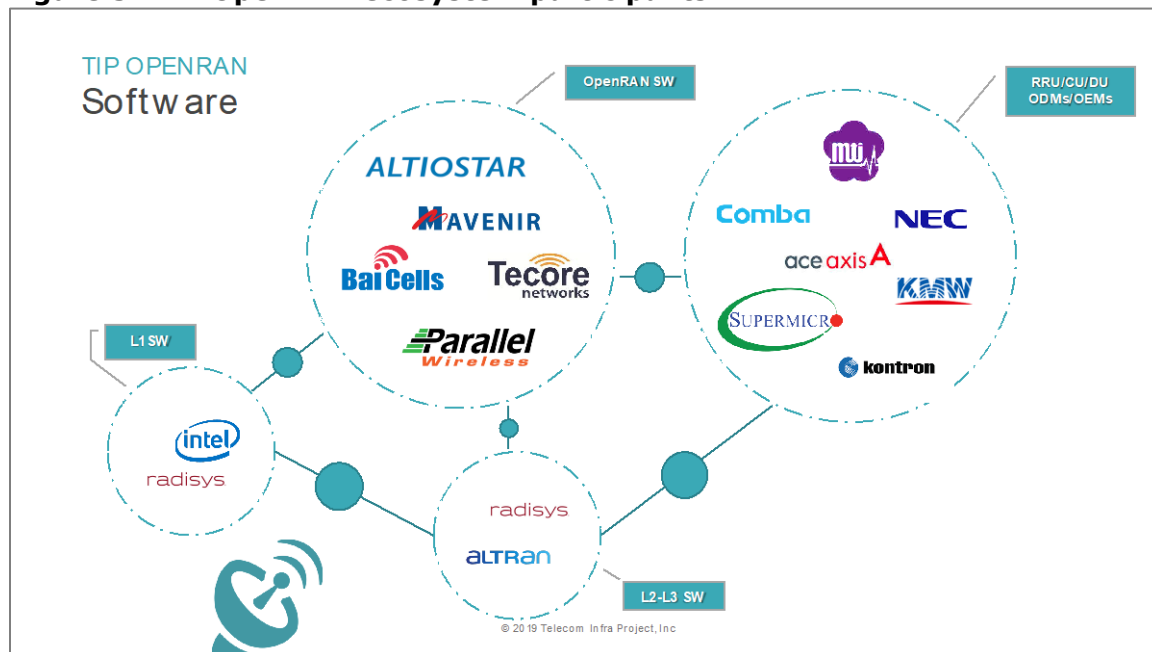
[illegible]

TIP OPENRAN
Software

OpenRAN SW

ALTIOSTAR
MAVENIR
BaiCells
Tecore networks
Parallel Wireless

RRU/CU/DU ODMs/OEMs

MTI
Comba
NEC
ace axis
KMW
SUPERMICRO
kontron

L1 SW

intel
radisys

radisys
ALTRAN

L2-L3 SW

© 2019 Telecom Infra Project, Inc